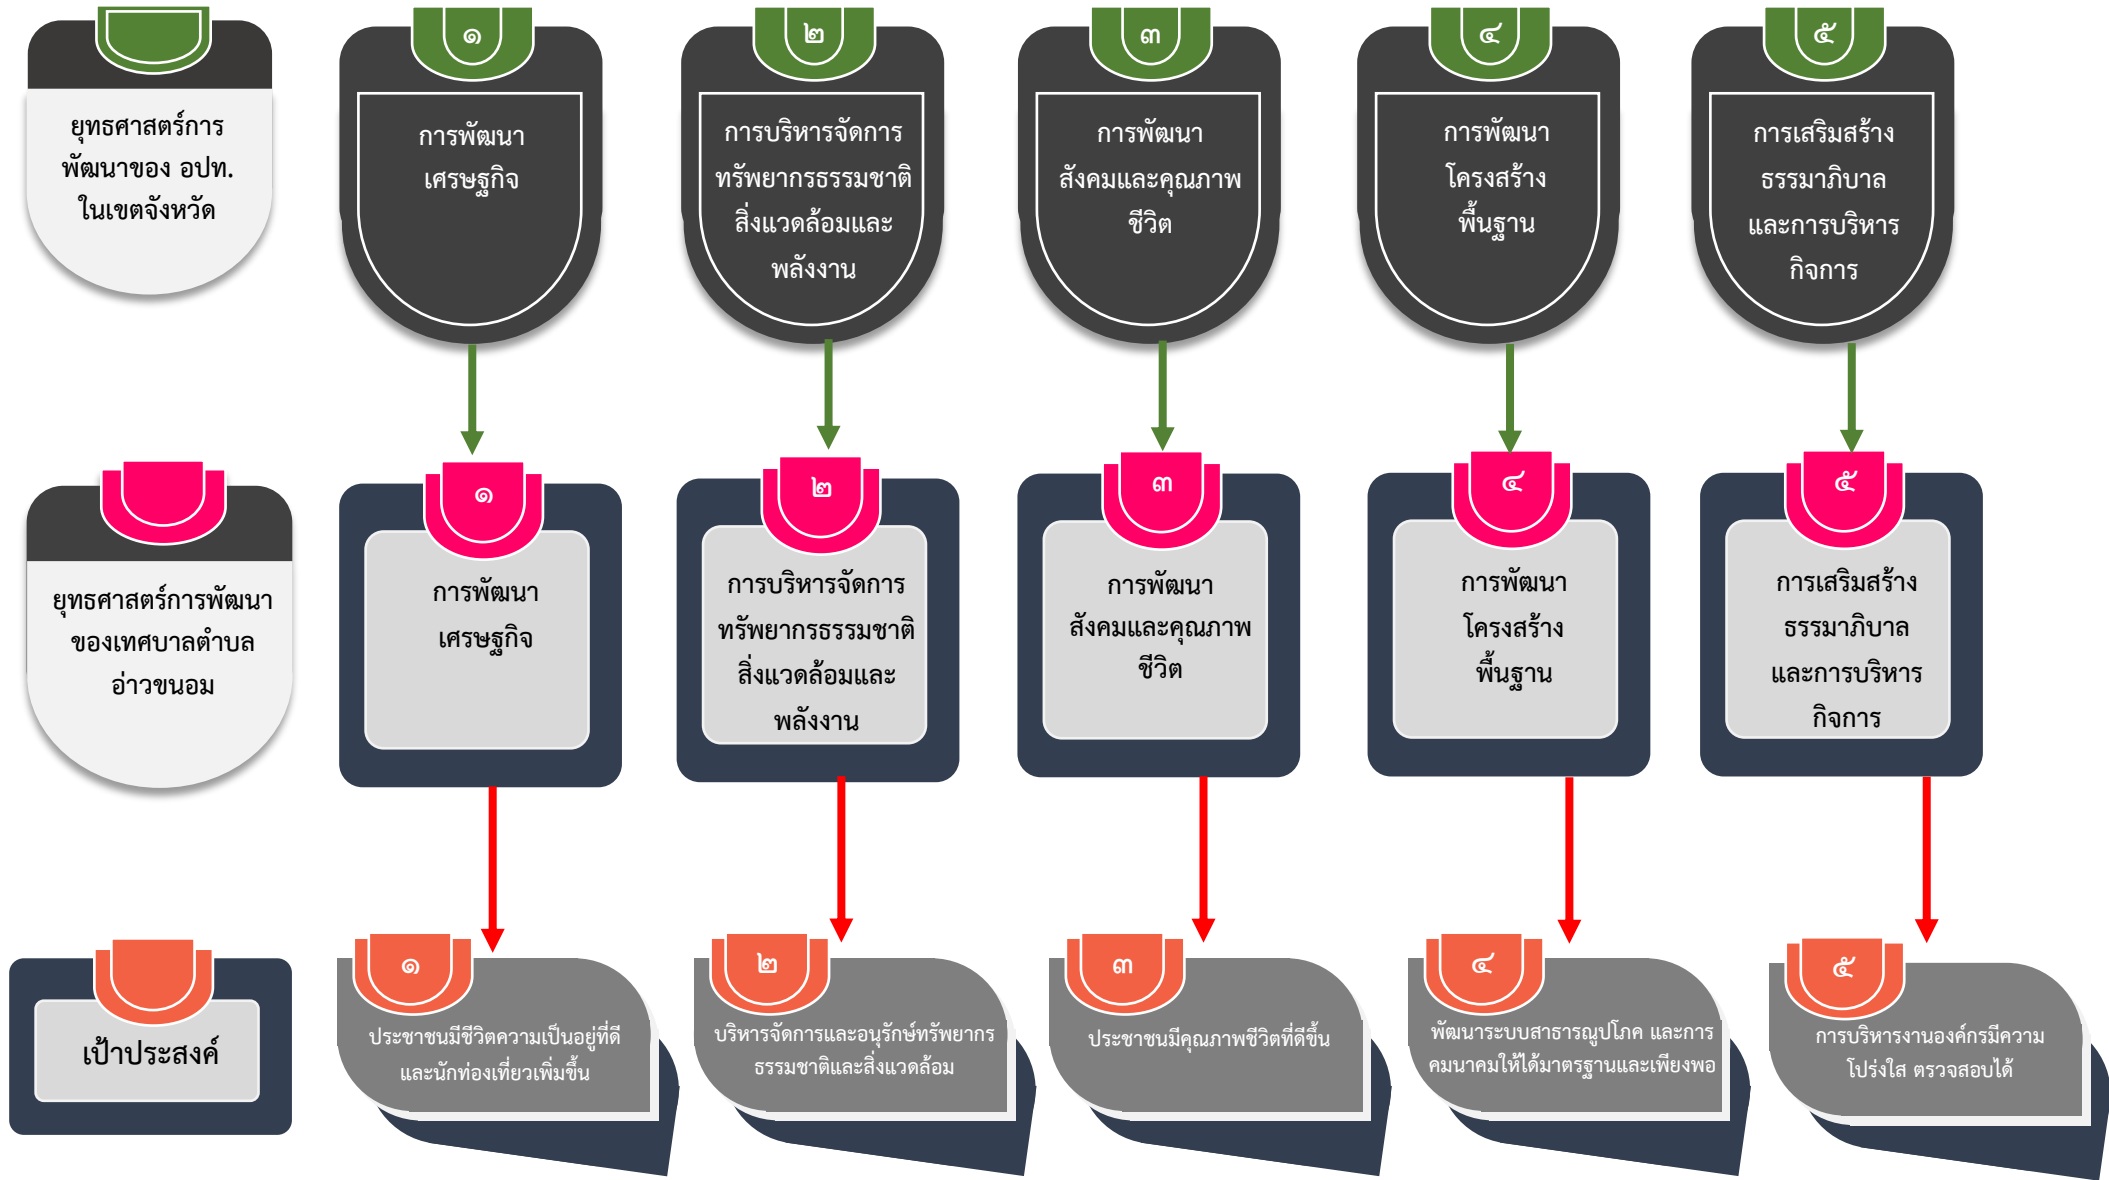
ยุทธศาสตร์การพัฒนาของ อปท. ในเขตจังหวัด

๑
การพัฒนาเศรษฐกิจ

๒
การบริหารจัดการทรัพยากรธรรมชาติสิ่งแวดล้อมและพลังงาน

๓
การพัฒนาสังคมและคุณภาพชีวิต

๔
การพัฒนาโครงสร้างพื้นฐาน

๕
การเสริมสร้างธรรมาภิบาลและการบริหารกิจการ

ยุทธศาสตร์การพัฒนาของเทศบาลตำบลอ่าวขนอม

๑
การพัฒนาเศรษฐกิจ

๒
การบริหารจัดการทรัพยากรธรรมชาติสิ่งแวดล้อมและพลังงาน

๓
การพัฒนาสังคมและคุณภาพชีวิต

๔
การพัฒนาโครงสร้างพื้นฐาน

๕
การเสริมสร้างธรรมาภิบาลและการบริหารกิจการ

เป้าประสงค์

๑
ประชาชนมีชีวิตความเป็นอยู่ที่ดีและนักท่องเที่ยวเพิ่มขึ้น

๒
บริหารจัดการและอนุรักษ์ทรัพยากรธรรมชาติและสิ่งแวดล้อม

๓
ประชาชนมีคุณภาพชีวิตที่ดีขึ้น

๔
พัฒนาระบบสาธารณูปโภค และการคมนาคมให้ได้มาตรฐานและเพียงพอ

๕
การบริหารงานองค์กรมีความโปร่งใส ตรวจสอบได้